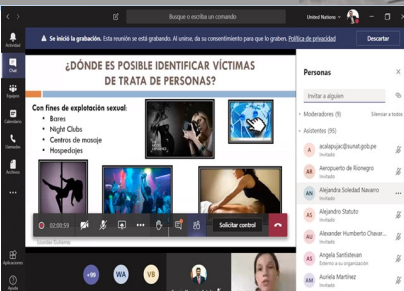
Busque o escriba un comando

United Nations

Actividad

Chat

Equipos

Calendario

Llamadas

Archivos

Aplicaciones

Ayuda

Se inició la grabación. Esta reunión se está grabando. Al unirse, da su consentimiento para que lo graben. Política de privacidad

Descartar

¿DÓNDE ES POSIBLE IDENTIFICAR VÍCTIMAS DE TRATA DE PERSONAS?

Con fines de explotación sexual:
• Bares
• Night Clubs
• Centros de masaje
• Hospedajes

02:00:59

Solicitar control

Personas

Invitar a alguien

Moderadores (9)

Silenciar a todos

Asistentes (95)

acalapujac@sunat.gob.pe
Invitado

Aeropuerto de Rionegro
Invitado

Alejandra Soledad Navarro
Invitado

Alejandro Statuto
Invitado

Alexander Humberto Chavar...
Invitado

Angela Santistevan
Externo a su organización

Auriela Martinez
Invitado

+99

WA

VB